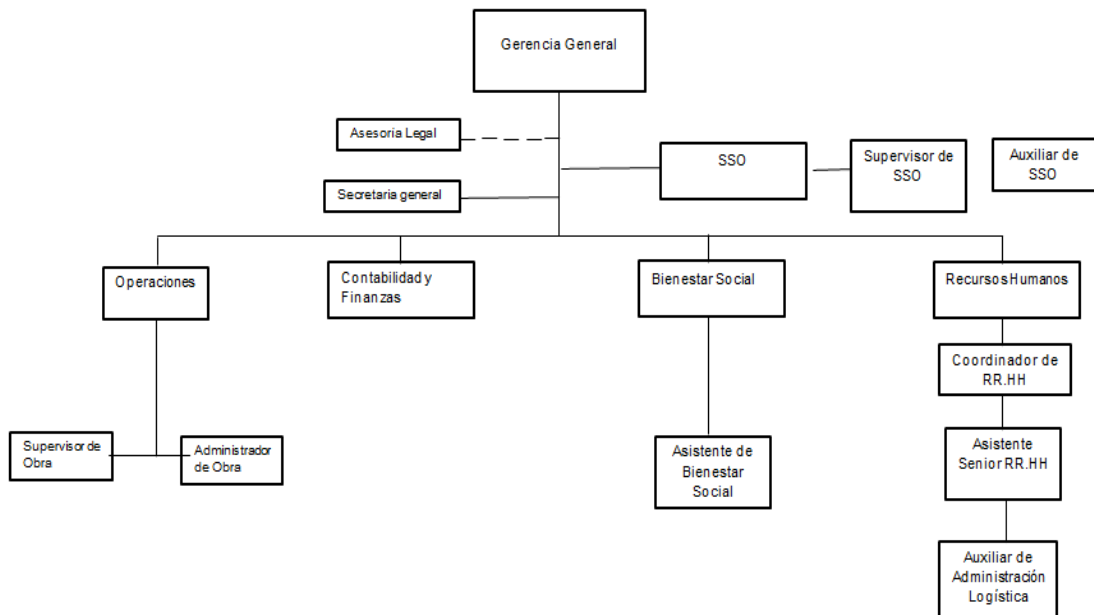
Gerencia General

Asesoria Legal

SSO

Supervisor de SSO

Auxiliar de SSO

Secretaria general

Operaciones

Contabilidad y Finanzas

Bienestar Social

Recursos Humanos

Coordinador de RR.HH

Asistente Senior RR.HH

Auxiliar de Administración Logística

Supervisor de Obra

Administrador de Obra

Asistente de Bienestar Social